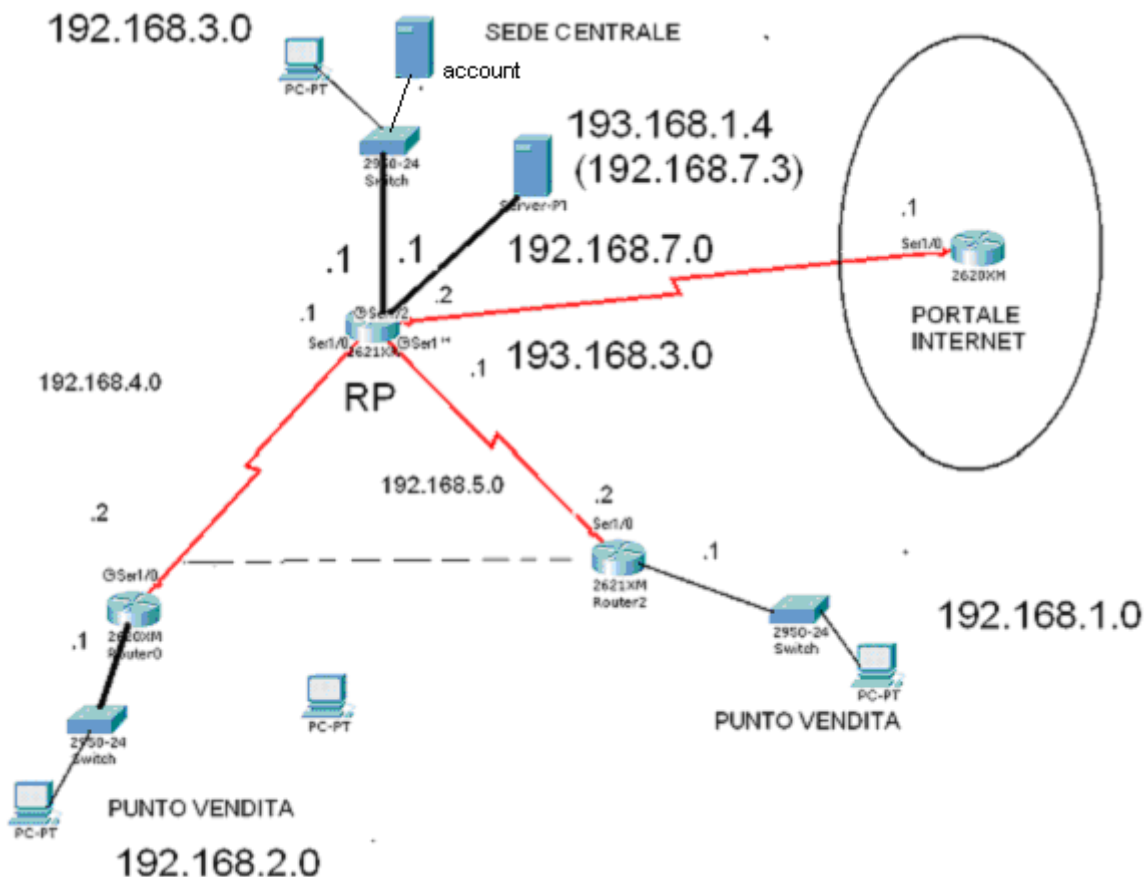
192.168.3.0

SEDE CENTRALE

PC-PT

account

2950-24 Switch

193.168.1.4 (192.168.7.3)

Server-PT

.1

.1

.1

192.168.7.0

.1

Ser1/0

2620XM

PORTALE INTERNET

.2

Ser1/2

Ser1/0

2621XM

Ser1/1

193.168.3.0

.1

192.168.4.0

RP

192.168.5.0

.2

.2

Ser1/0

Ser1/0

2621XM Router2

.1

2620XM Router0

2950-24 Switch

192.168.1.0

.1

PC-PT

PC-PT

PUNTO VENDITA

2950-24 Switch

PC-PT

PUNTO VENDITA

192.168.2.0